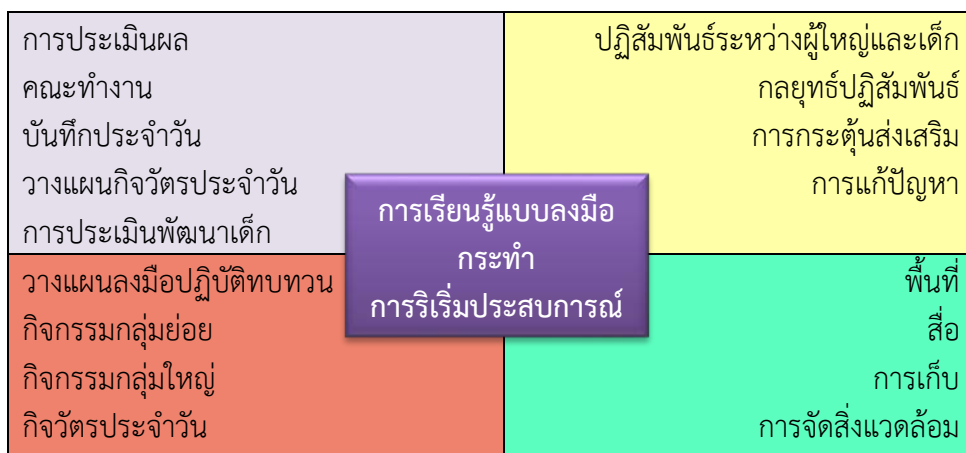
การประเมินผล
คณะทำงาน
บันทึกประจำวัน
วางแผนกิจวัตรประจำวัน
การประเมินพัฒนาเด็ก

ปฏิสัมพันธ์ระหว่างผู้ใหญ่และเด็ก
กลยุทธ์ปฏิสัมพันธ์
การกระตุ้นส่งเสริม
การแก้ปัญหา

การเรียนรู้แบบลงมือกระทำ
การริเริ่มประสบการณ์

วางแผนลงมือปฏิบัติทบทวน
กิจกรรมกลุ่มย่อย
กิจกรรมกลุ่มใหญ่
กิจวัตรประจำวัน

พื้นที่
สื่อ
การเก็บ
การจัดสิ่งแวดล้อม